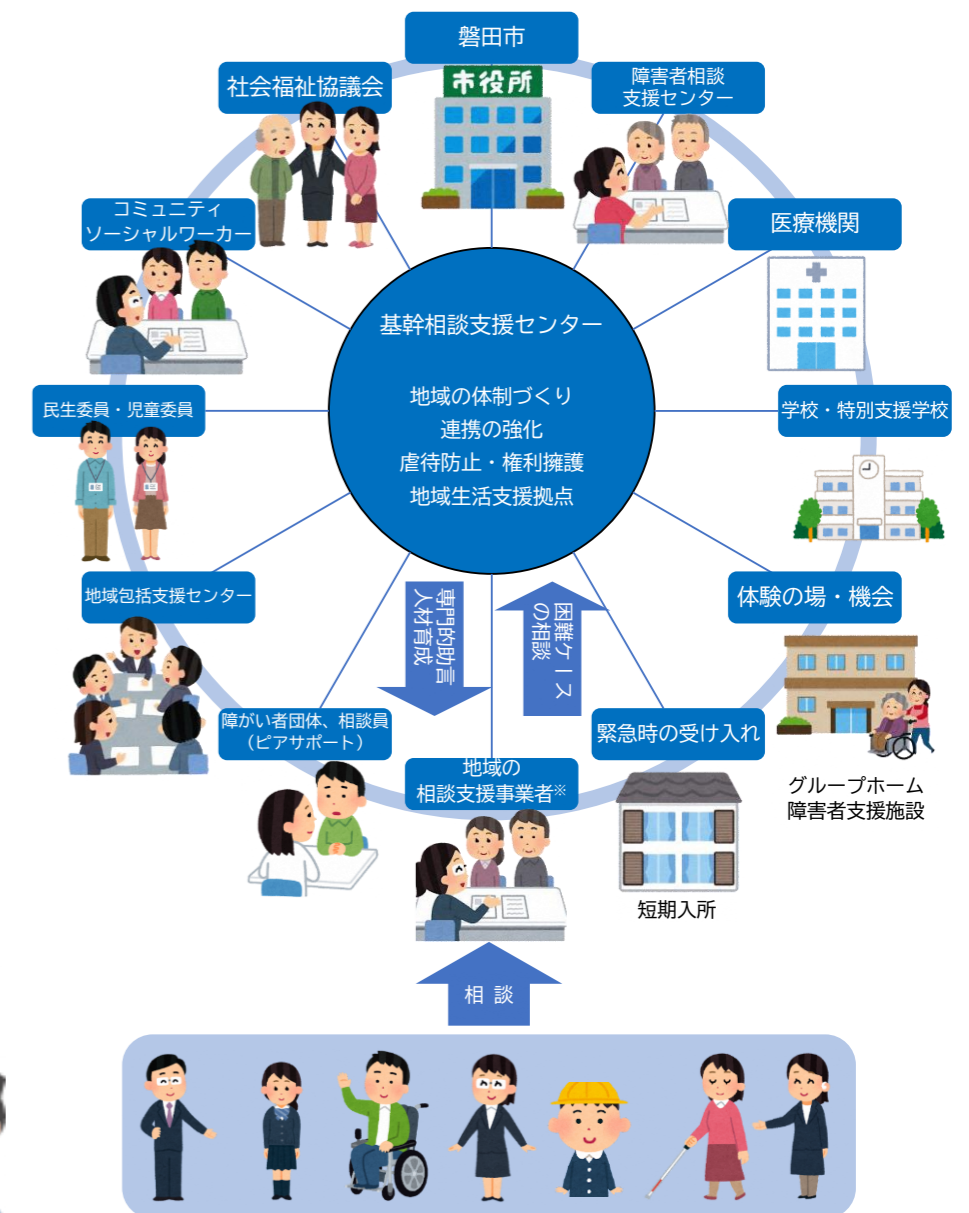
磐田市

市役所

社会福祉協議会

障害者相談支援センター

コミュニティソーシャルワーカー

医療機関

基幹相談支援センター

地域の体制づくり
連携の強化
虐待防止・権利擁護
地域生活支援拠点

民生委員・児童委員

学校・特別支援学校

体験の場・機会

地域包括支援センター

専門的助言
人材育成

困難ケースの相談

障がい者団体、相談員（ピアサポート）

緊急時の受け入れ

グループホーム
障害者支援施設

地域の相談支援事業者※

短期入所

相 談